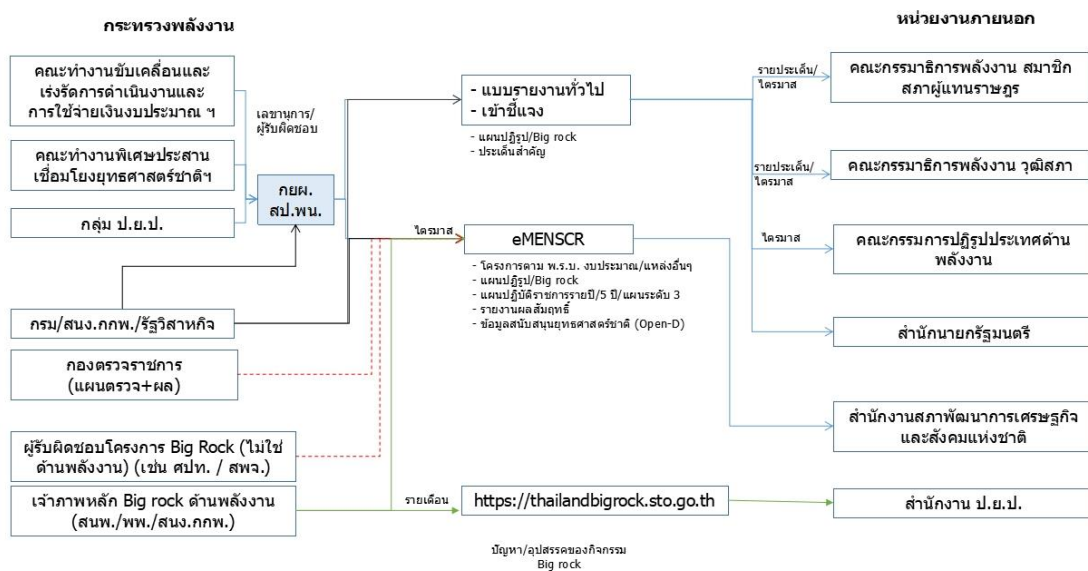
กระทรวงพลังงาน

หน่วยงานภายนอก

คณะทำงานขับเคลื่อนและเร่งรัดการดำเนินงานและการใช้จ่ายเงินงบประมาณ ฯ

คณะทำงานพิเศษประสานเชื่อมโยงยุทธศาสตร์ชาติฯ

กลุ่ม ป.ย.ป.

เลขานุการ/ผู้รับผิดชอบ

กยผ. สป.พน.

- แบบรายงานทั่วไป
- เข้าชี้แจง

- แผนปฏิรูป/Big rock
- ประเด็นสำคัญ

รายประเด็น/ไตรมาส

คณะกรรมาธิการพลังงาน สมาชิกสภาผู้แทนราษฎร

รายประเด็น/ไตรมาส

คณะกรรมาธิการพลังงาน วุฒิสภา

ไตรมาส

eMENSCR

ไตรมาส

คณะกรรมการปฏิรูปประเทศด้านพลังงาน

- โครงการตาม พ.ร.บ. งบประมาณ/แหล่งอื่นๆ
- แผนปฏิรูป/Big rock
- แผนปฏิบัติราชการรายปี/5 ปี/แผนระดับ 3
- รายงานผลสัมฤทธิ์
- ข้อมูลสนับสนุนยุทธศาสตร์ชาติ (Open-D)

กรม/สนง.กกพ./รัฐวิสาหกิจ

สำนักนายกรัฐมนตรี

กองตรวจราชการ (แผนตรวจ+ผล)

สำนักงานสภาพัฒนาการเศรษฐกิจและสังคมแห่งชาติ

ผู้รับผิดชอบโครงการ Big Rock (ไม่ใช่ด้านพลังงาน) (เช่น ศปท. / สพจ.)

เจ้าภาพหลัก Big rock ด้านพลังงาน (สนพ./พพ./สนง.กกพ.)

รายเดือน

https://thailandbigrock.sto.go.th

สำนักงาน ป.ย.ป.

ปัญหา/อุปสรรคของกิจกรรม Big rock